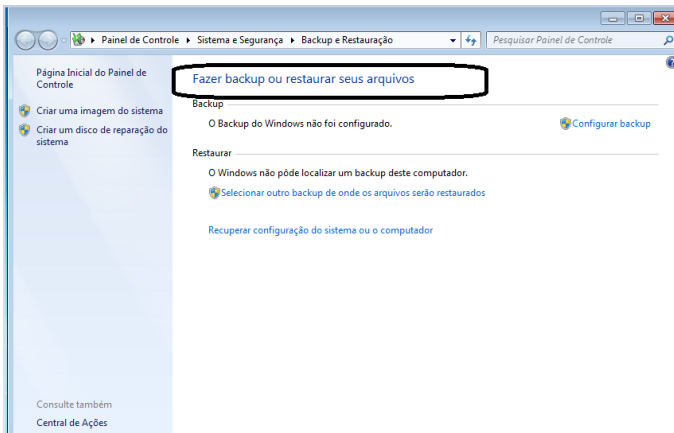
▸ Painel de Controle ▸ Sistema e Segurança ▸ Backup e Restauração

Pesquisar Painel de Controle

Página Inicial do Painel de Controle

Criar uma imagem do sistema

Criar um disco de reparação do sistema

Fazer backup ou restaurar seus arquivos

Backup

O Backup do Windows não foi configurado.

Configurar backup

Restaurar

O Windows não pôde localizar um backup deste computador.

Selecionar outro backup de onde os arquivos serão restaurados

Recuperar configuração do sistema ou o computador

Consulte também

Central de Ações